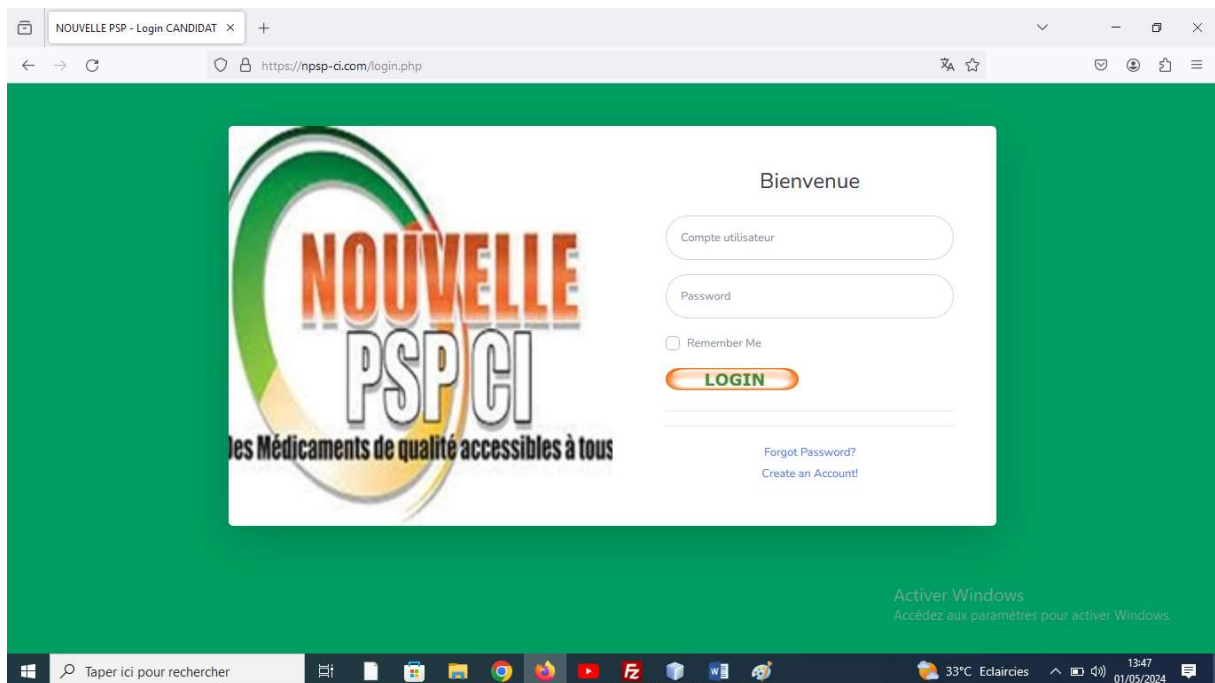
NOUVELLE PSP - Login CANDIDAT ×

https://npsp-ci.com/login.php

NOUVELLE PSP CI
les Médicaments de qualité accessibles à tous

Bienvenue

Compte utilisateur

Password

Remember Me

LOGIN

Forgot Password?
Create an Account!

Activer Windows
Accédez aux paramètres pour activer Windows.

Taper ici pour rechercher

33°C Eclaircies

13:47
01/05/2024